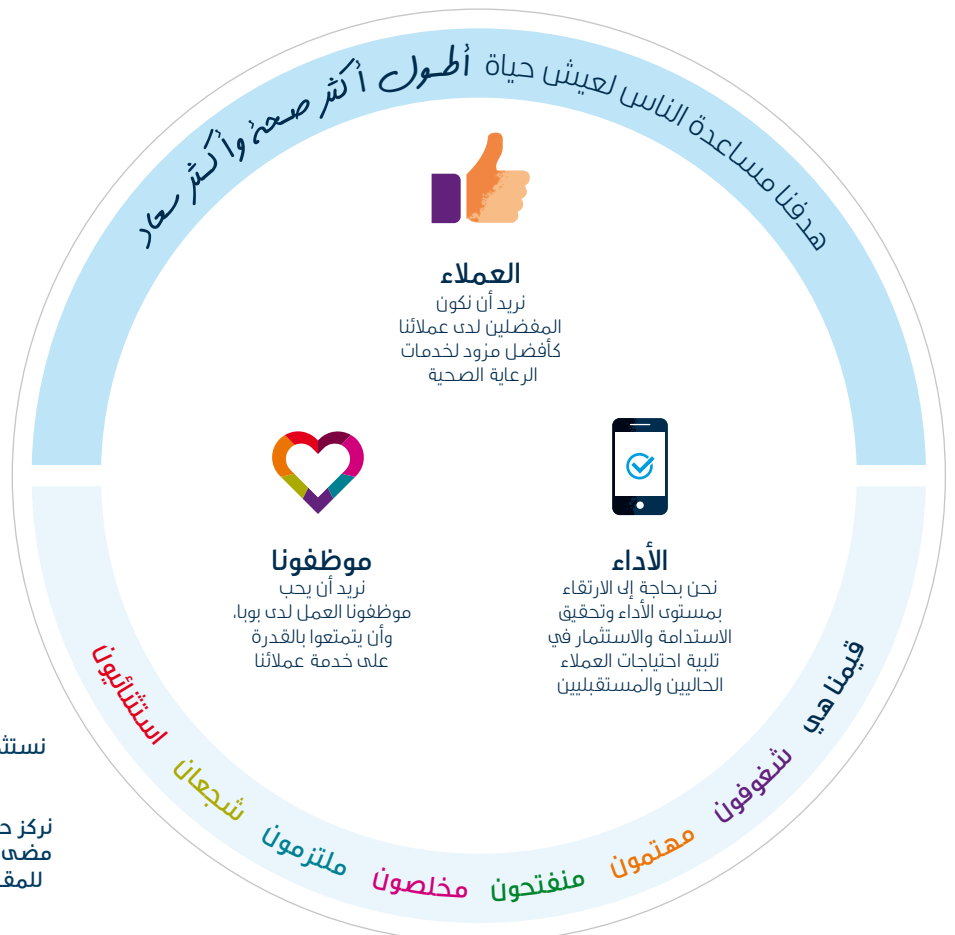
هدفنا مساعدة الناس لعيش حياة أطول أكثر صحة وأكثر سعادة

العملاء
نريد أن نكون المفضلين لدى عملائنا كأفضل مزود لخدمات الرعاية الصحية

موظفونا
نريد أن يحب موظفونا العمل لدى بوبا، وأن يتمتعوا بالقدرة على خدمة عملائنا

الأداء
نحن بحاجة إلى الارتقاء بمستوى الأداء وتحقيق الاستدامة والاستثمار في تلبية احتياجات العملاء الحاليين والمستقبليين

قيمنا هي
شغوفون
مهتمون
منفتحون
مخلصون
ملتزمون
شجعان
استثنائيون

نستثـ

نركز حـ
مضى
للمقـ